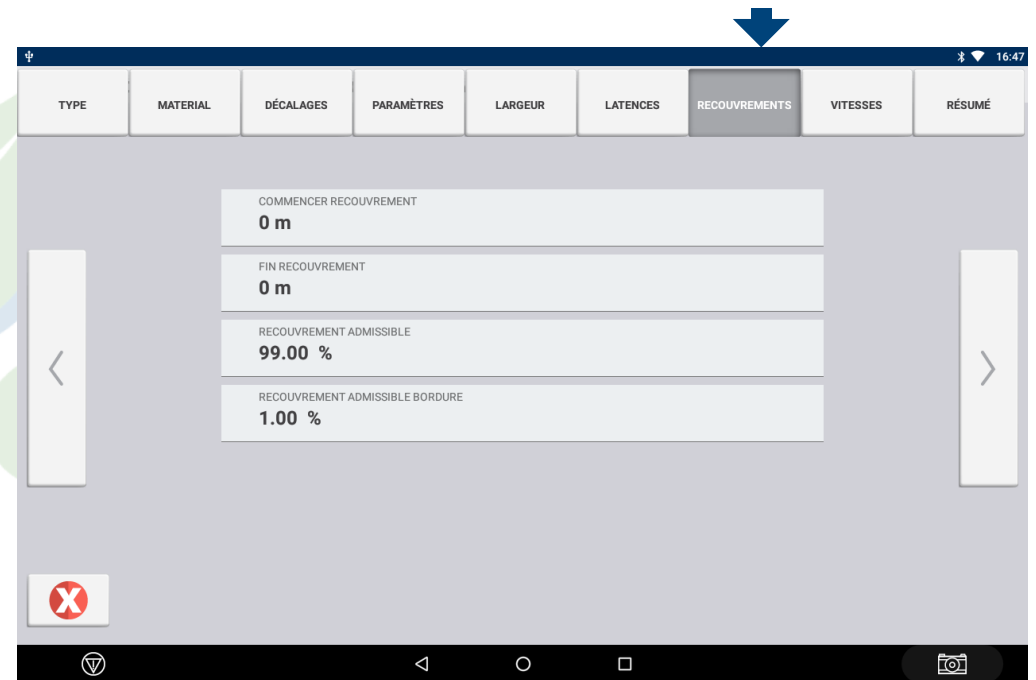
16:47

TYPE MATERIAL DÉCALAGES PARAMÈTRES LARGEUR LATENCES RECOUVREMENTS VITESSES RÉSUMÉ

COMMENCER RECOUVREMENT
0 m

FIN RECOUVREMENT
0 m

RECOUVREMENT ADMISSIBLE
99.00 %

RECOUVREMENT ADMISSIBLE BORDURE
1.00 %